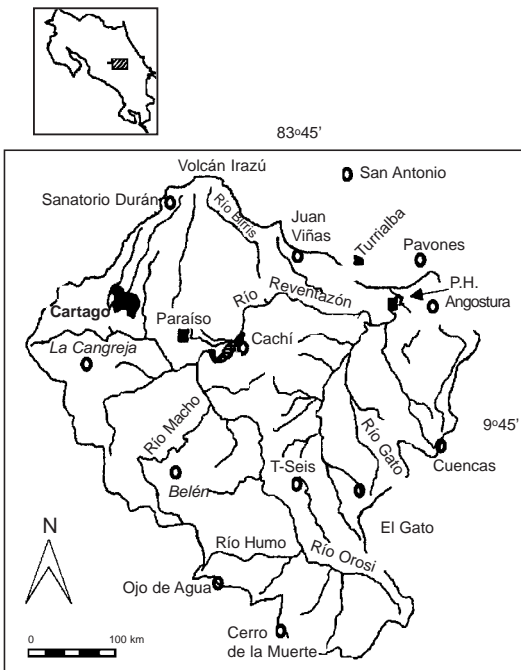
83º45'

Volcán Irazú
San Antonio
Sanatorio Durán
Río Birris
Juan Viñas
Turrialba
Pavones
P.H. Angostura
Río Reventazón
Cartago
Paraíso
Cachí
La Cangreja
9º45'
Río Macho
Río Gato
Cuencas
Belén
T-Seis
El Gato
N
Río Humo
Río Orosi
Ojo de Agua
0
100 km
Cerro de la Muerte